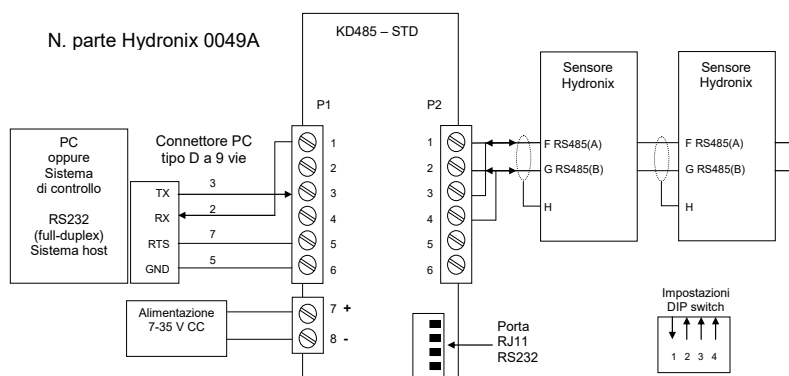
N. parte Hydronix 0049A

KD485 – STD

P1

P2

PC
oppure
Sistema
di controllo

RS232
(full-duplex)
Sistema host

Connettore PC
tipo D a 9 vie

TX
RX
RTS
GND

3
2
7
5

1
2
3
4
5
6

1
2
3
4
5
6

Sensore
Hydronix

F RS485(A)
G RS485(B)
H

Sensore
Hydronix

F RS485(A)
G RS485(B)
H

Alimentazione
7-35 V CC

7 +
8 -

Porta
RJ11
RS232

Impostazioni
DIP switch

1 2 3 4